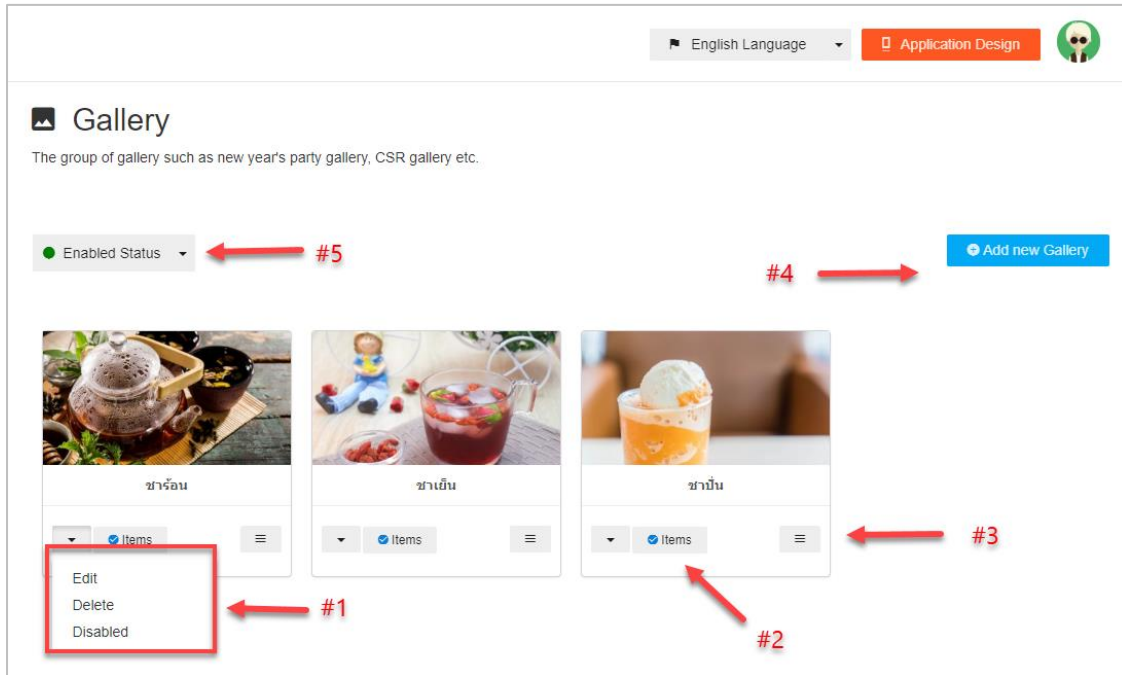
English Language
Application Design

Gallery

The group of gallery such as new year's party gallery, CSR gallery etc.

Enabled Status
#5

Add new Gallery
#4

ชาร้อน
Items
Edit
Delete
Disabled
#1

ชาเย็น
Items

ชาปั่น
Items
#2
#3